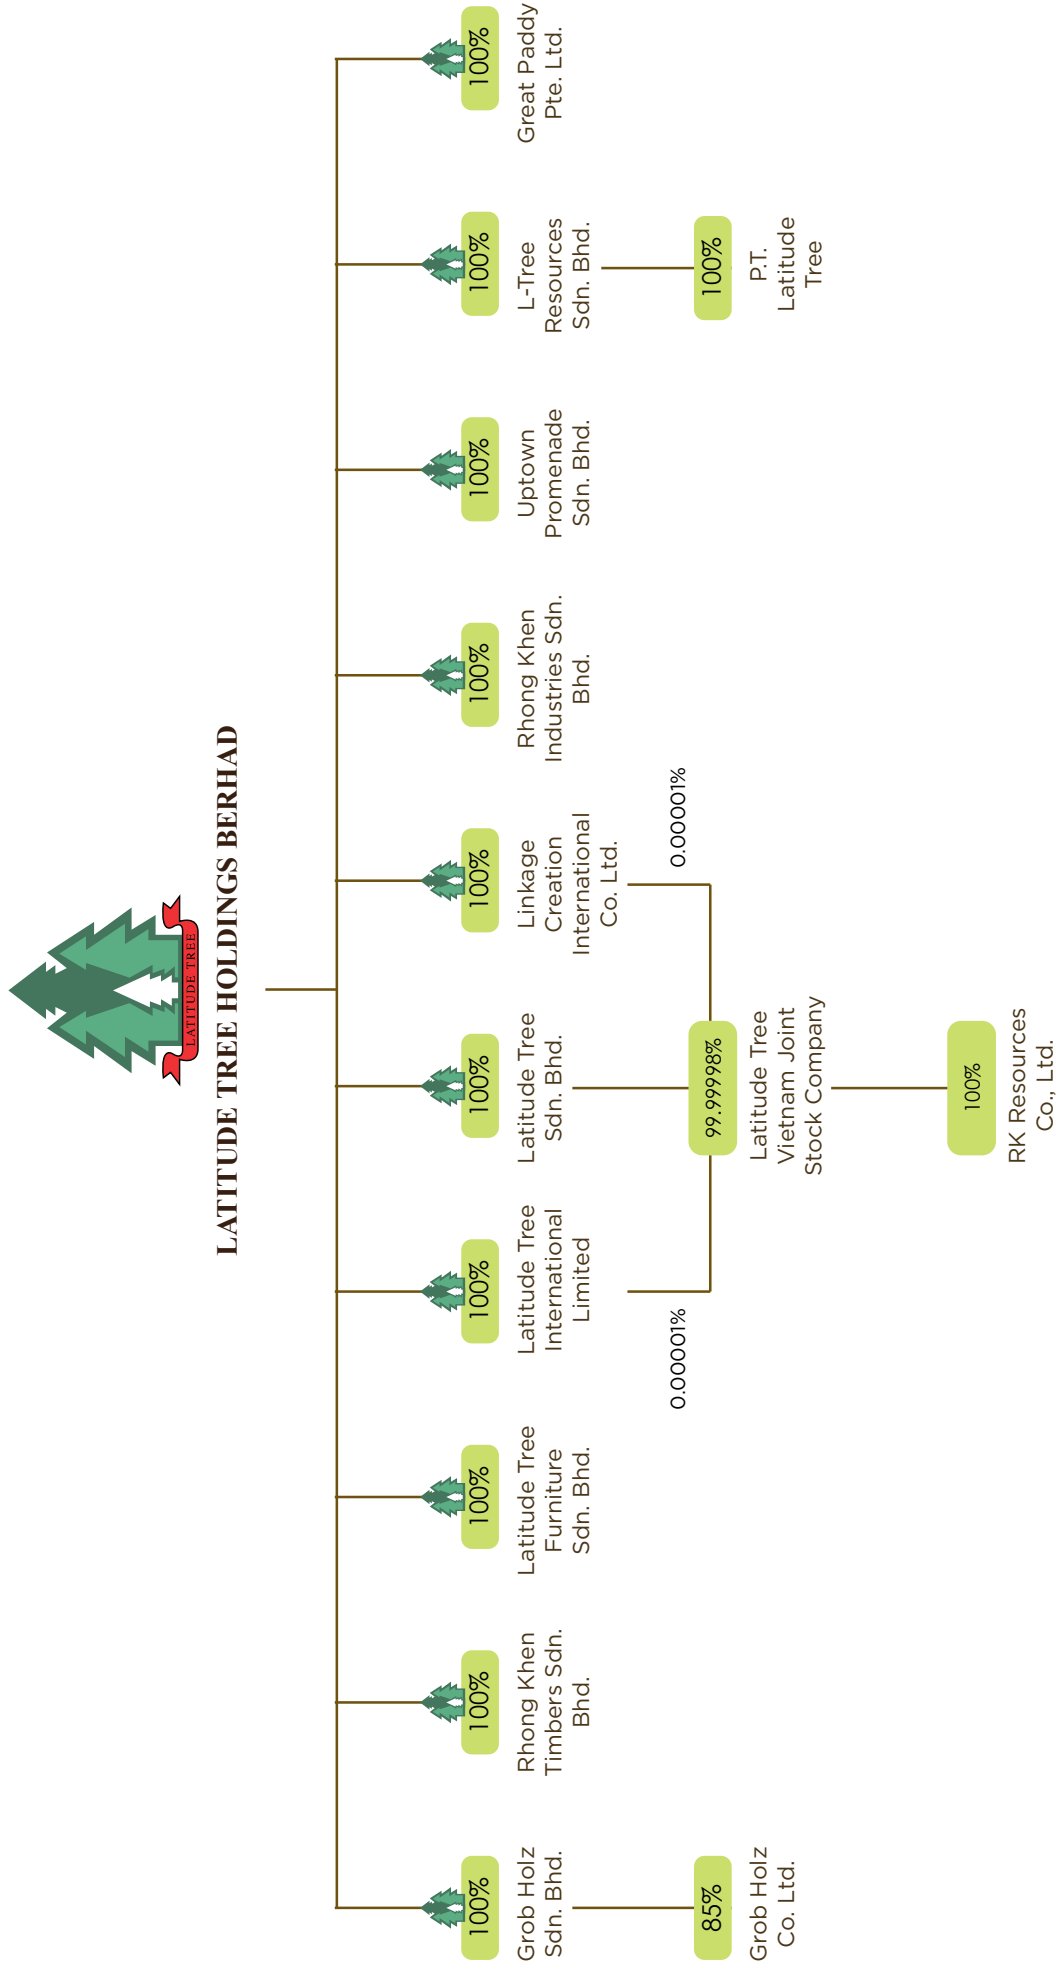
LATITUDE TREE

LATITUDE TREE HOLDINGS BERHAD

100%
Great Paddy Pte. Ltd.

100%
L-Tree Resources Sdn. Bhd.

100%
P.T. Latitude Tree

100%
Uptown Promenade Sdn. Bhd.

100%
Rhong Khen Industries Sdn. Bhd.

100%
Linkage Creation International Co. Ltd.

0.00001%

100%
Latitude Tree Sdn. Bhd.

99.99998%
Latitude Tree Vietnam Joint Stock Company

100%
RK Resources Co., Ltd.

100%
Latitude Tree International Limited

0.00001%

100%
Latitude Tree Furniture Sdn. Bhd.

100%
Rhong Khen Timbers Sdn. Bhd.

100%
Grob Holz Sdn. Bhd.

85%
Grob Holz Co. Ltd.